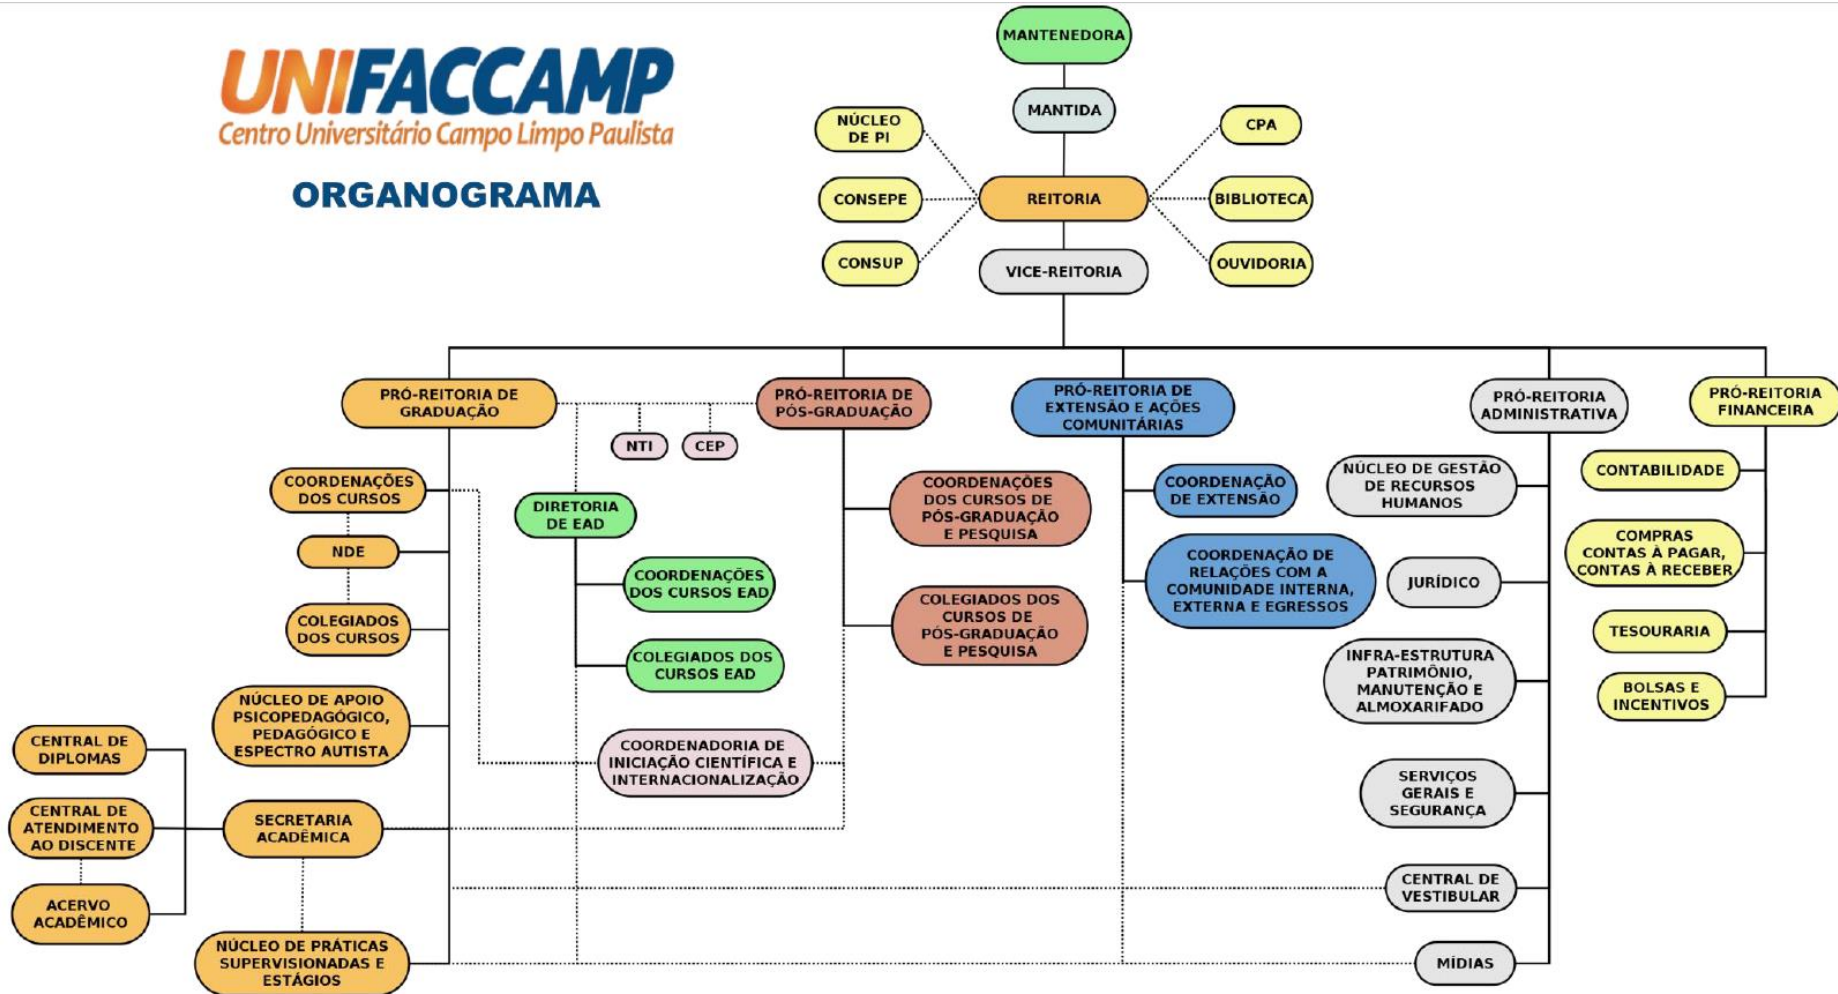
UNIFACCAMP
Centro Universitário Campo Limpo Paulista

ORGANOGRAMA

MANTENEDORA

MANTIDA

NÚCLEO DE PI

CONSEPE

CONSUP

REITORIA

CPA

BIBLIOTECA

OUVIDORIA

VICE-REITORIA

PRÓ-REITORIA DE GRADUAÇÃO

NTI

CEP

PRÓ-REITORIA DE PÓS-GRADUAÇÃO

PRÓ-REITORIA DE EXTENSÃO E AÇÕES COMUNITÁRIAS

PRÓ-REITORIA ADMINISTRATIVA

PRÓ-REITORIA FINANCEIRA

COORDENAÇÕES DOS CURSOS

NDE

COLEGIADOS DOS CURSOS

NÚCLEO DE APOIO PSICOPEDAGÓGICO, PEDAGÓGICO E ESPECTRO AUTISTA

CENTRAL DE DIPLOMAS

CENTRAL DE ATENDIMENTO AO DISCENTE

ACERVO ACADÊMICO

SECRETARIA ACADÊMICA

NÚCLEO DE PRÁTICAS SUPERVISIONADAS E ESTÁGIOS

DIRETORIA DE EAD

COORDENAÇÕES DOS CURSOS EAD

COLEGIADOS DOS CURSOS EAD

COORDENADORIA DE INICIAÇÃO CIENTÍFICA E INTERNACIONALIZAÇÃO

COORDENAÇÕES DOS CURSOS DE PÓS-GRADUAÇÃO E PESQUISA

COLEGIADOS DOS CURSOS DE PÓS-GRADUAÇÃO E PESQUISA

COORDENAÇÃO DE EXTENSÃO

COORDENAÇÃO DE RELAÇÕES COM A COMUNIDADE INTERNA, EXTERNA E EGRESSOS

NÚCLEO DE GESTÃO DE RECURSOS HUMANOS

JURÍDICO

INFRA-ESTRUTURA PATRIMÔNIO, MANUTENÇÃO E ALMOXARIFADO

SERVIÇOS GERAIS E SEGURANÇA

CENTRAL DE VESTIBULAR

MÍDIAS

CONTABILIDADE

COMPRAS CONTAS À PAGAR, CONTAS À RECEBER

TESOURARIA

BOLSAS E INCENTIVOS